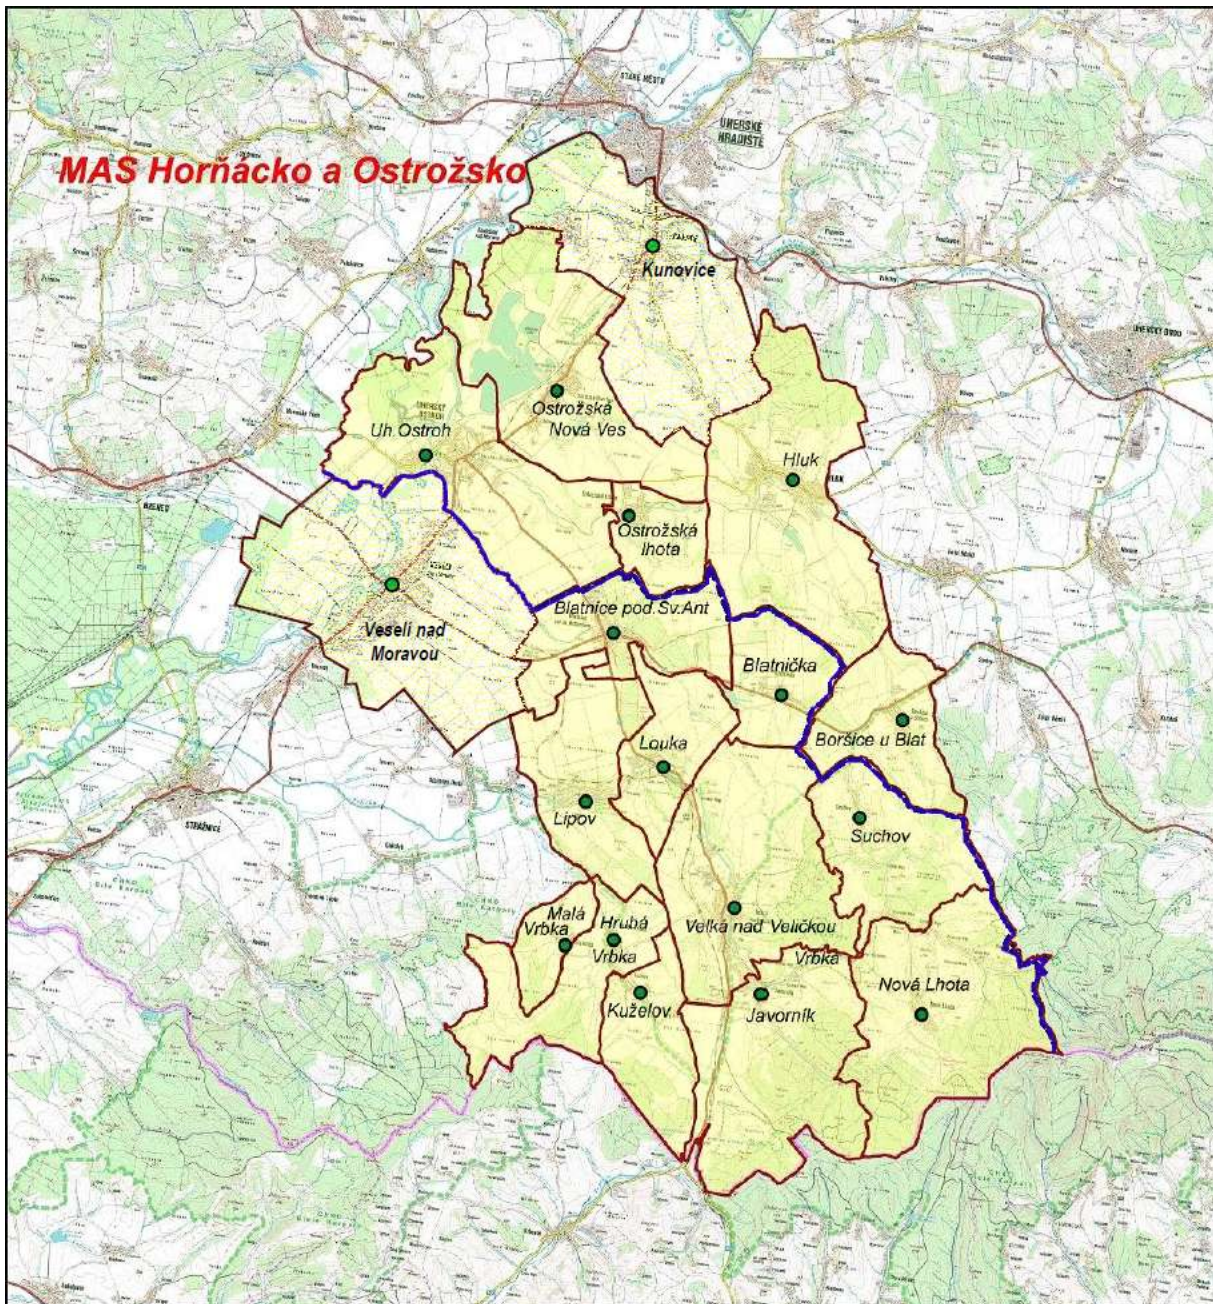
MAS Horňácko a Ostrožsko

STARÉ MĚSTO

UHERSKÉ HRADIŠTĚ

Kunovice

UHERSKÝ BROD

Ostrožská Nová Ves

Uh.Ostroh

Hluk

Ostrožská lhota

Veselí nad Moravou

Blatnice pod.Sv.Ant

Blatnička

Boršice u Blat

Louka

Lipov

Suchov

STRÁŽNICE

Malá Vrbka

Hrubá Vrbka

Velká nad Veličkou

Vrbka

Nová Lhota

Kuželov

Javorník